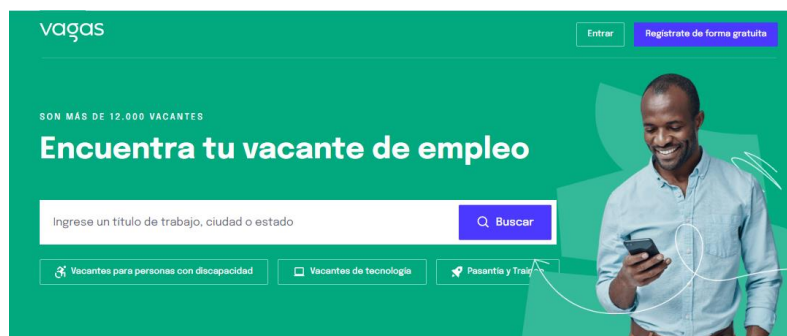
vagas

Entrar

Registrate de forma gratuita

SON MÁS DE 12.000 VACANTES

Encuentra tu vacante de empleo

Ingrese un titulo de trabajo, ciudad o estado

Buscar

Vacantes para personas con discapacidad

Vacantes de tecnologia

Pasantía y Trai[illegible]